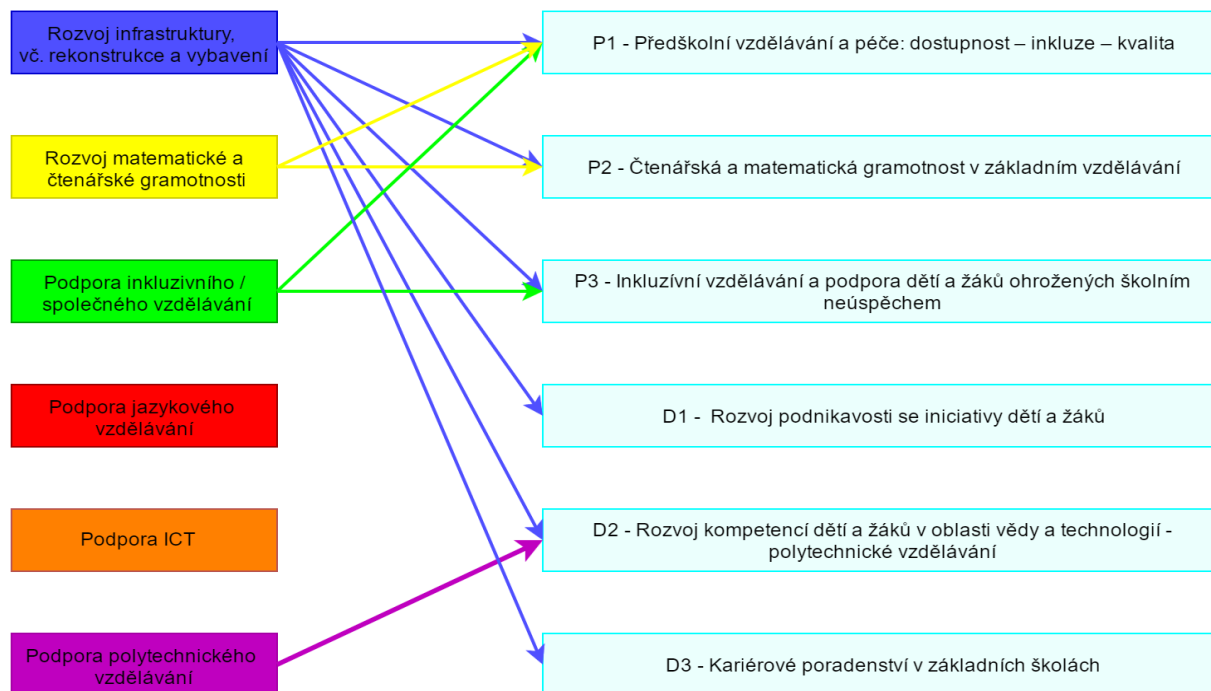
Rozvoj infrastruktury, vč. rekonstrukce a vybavení

Rozvoj matematické a čtenářské gramotnosti

Podpora inkluzivního / společného vzdělávání

Podpora jazykového vzdělávání

Podpora ICT

Podpora polytechnického vzdělávání

P1 - Předškolní vzdělávání a péče: dostupnost – inkluze – kvalita

P2 - Čtenářská a matematická gramotnost v základním vzdělávání

P3 - Inkluzívní vzdělávání a podpora dětí a žáků ohrožených školním neúspěchem

D1 - Rozvoj podnikavosti se iniciativy dětí a žáků

D2 - Rozvoj kompetencí dětí a žáků v oblasti vědy a technologií - polytechnické vzdělávání

D3 - Kariérové poradenství v základních školách